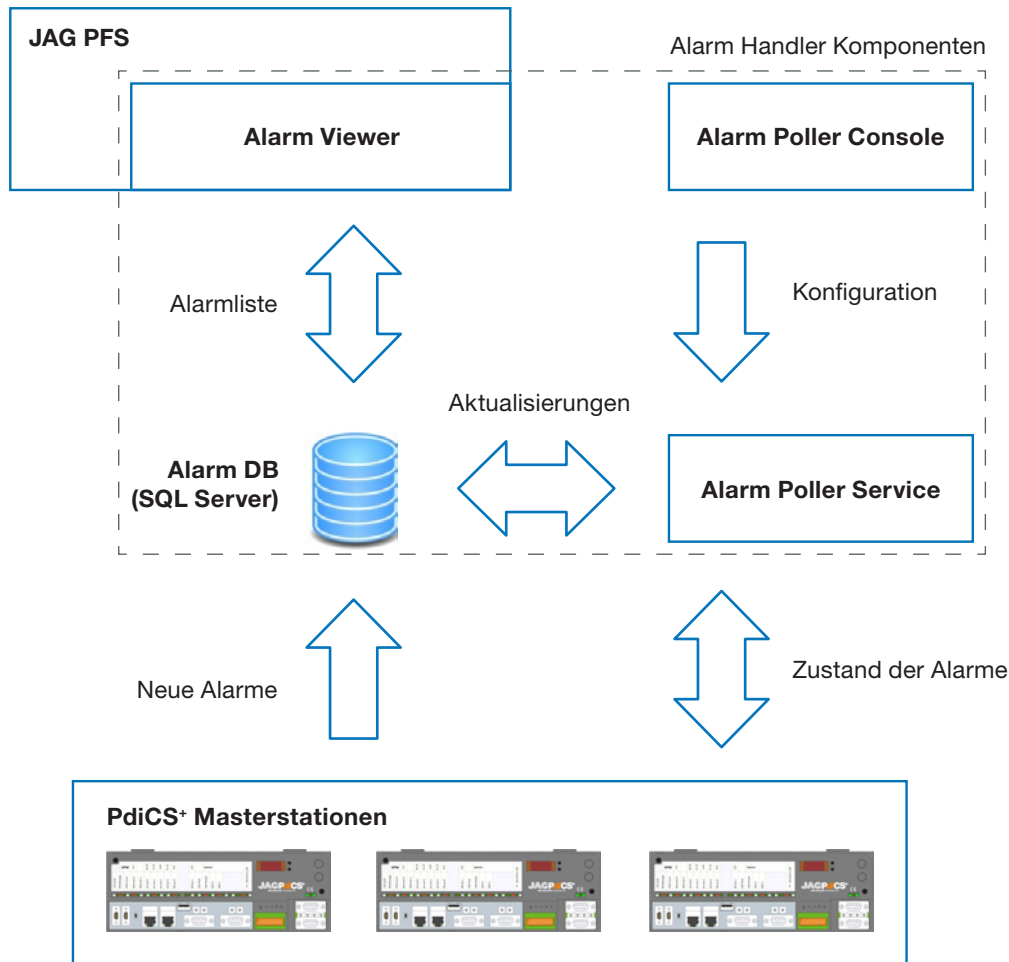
JAG PFS

Alarm Handler Komponenten

Alarm Viewer

Alarm Poller Console

Alarmliste

Konfiguration

Aktualisierungen

Alarm DB (SQL Server)

Alarm Poller Service

Neue Alarme

Zustand der Alarme

PdiCS⁺ Masterstationen

JAGPDiCS⁺

JAGPDiCS⁺

JAGPDiCS⁺